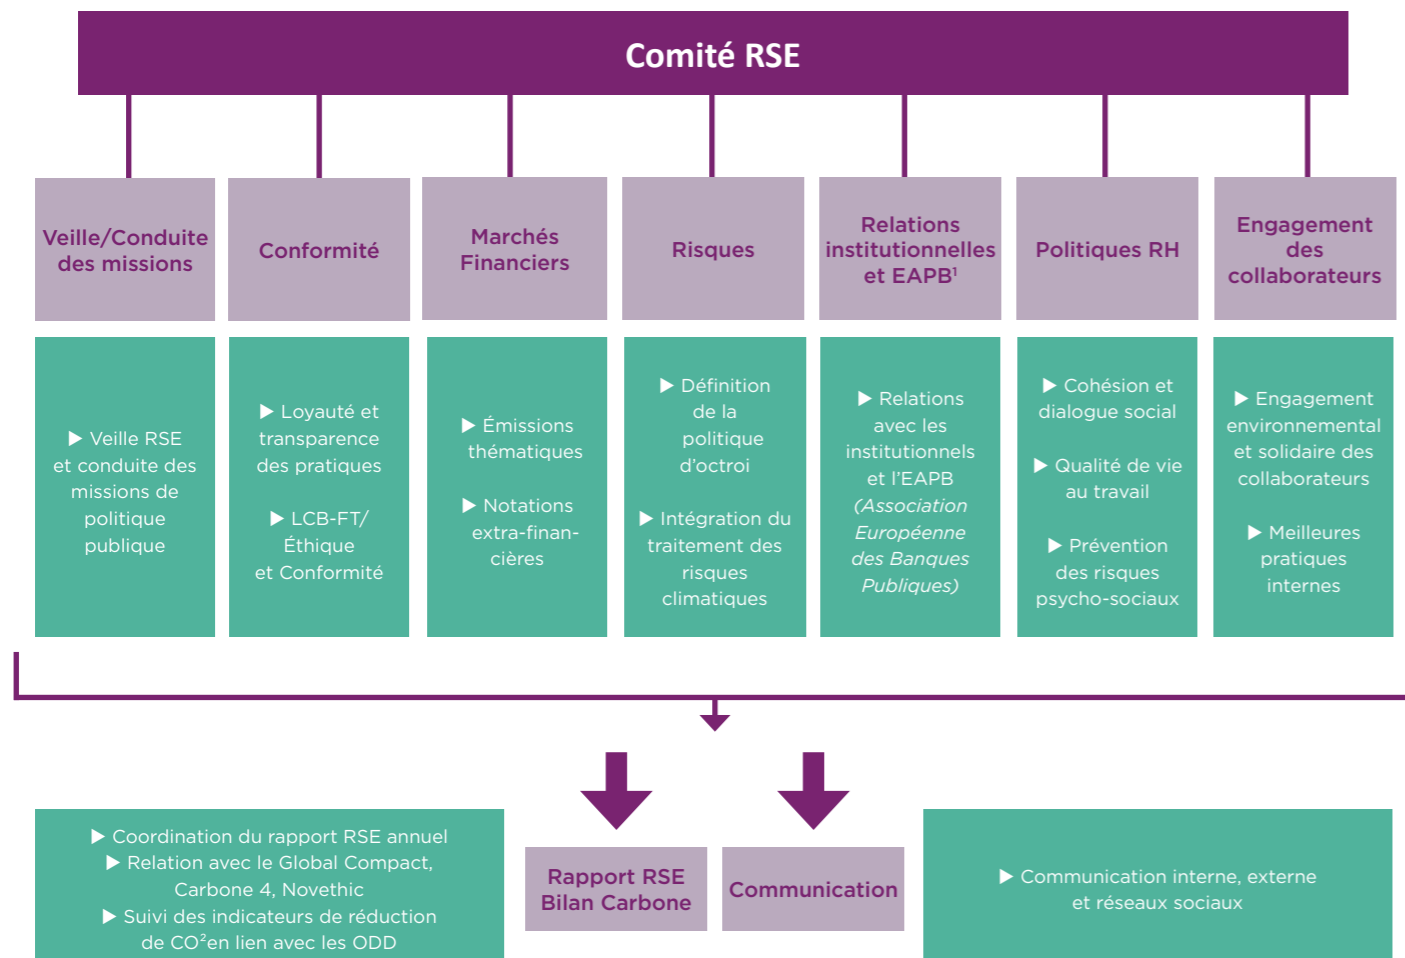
Comité RSE

Veille/Conduite des missions

Conformité

Marchés Financiers

Risques

Relations institutionnelles et EAPB$^1$

Politiques RH

Engagement des collaborateurs

▶ Veille RSE et conduite des missions de politique publique

▶ Loyauté et transparence des pratiques

▶ LCB-FT/ Éthique et Conformité

▶ Émissions thématiques

▶ Notations extra-financières

▶ Définition de la politique d'octroi

▶ Intégration du traitement des risques climatiques

▶ Relations avec les institutionnels et l'EAPB *(Association Européenne des Banques Publiques)*

▶ Cohésion et dialogue social

▶ Qualité de vie au travail

▶ Prévention des risques psycho-sociaux

▶ Engagement environnemental et solidaire des collaborateurs

▶ Meilleures pratiques internes

▶ Coordination du rapport RSE annuel
▶ Relation avec le Global Compact, Carbone 4, Novethic
▶ Suivi des indicateurs de réduction de CO$^2$en lien avec les ODD

Rapport RSE Bilan Carbone

Communication

▶ Communication interne, externe et réseaux sociaux